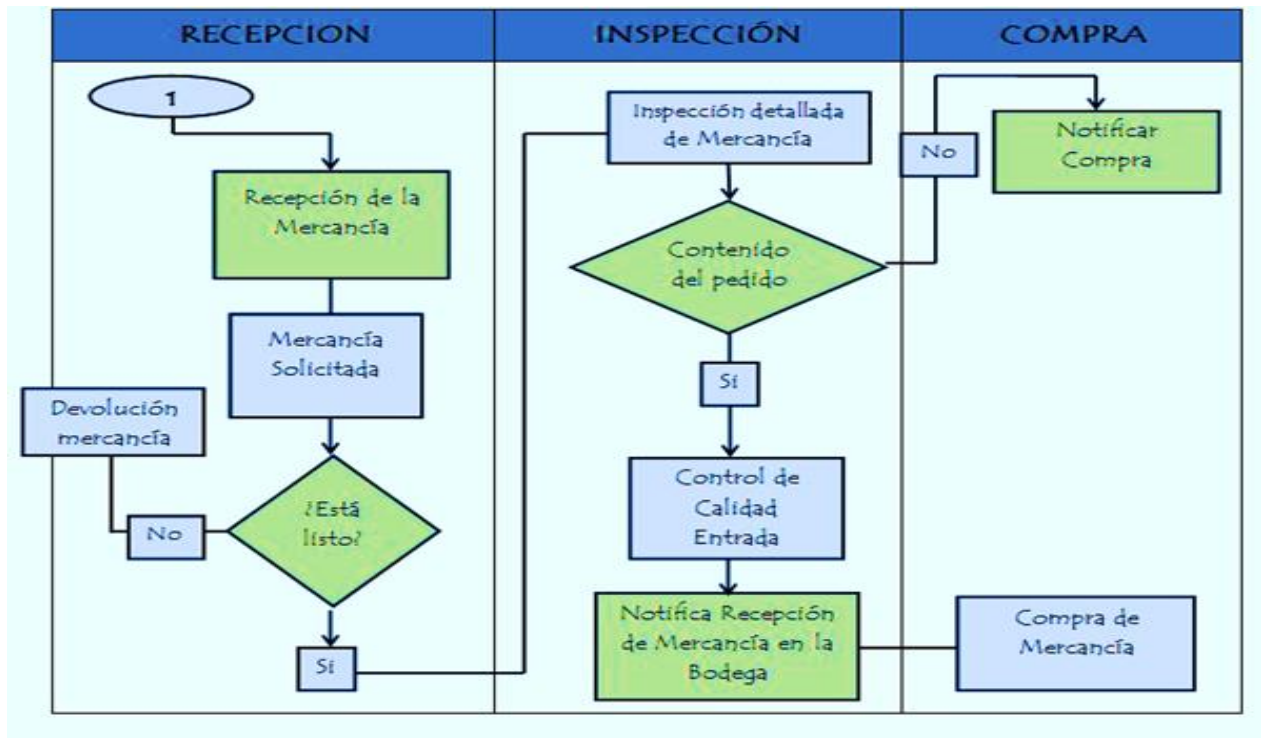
| RECEPCION | INSPECCIÓN | COMPRA |
|---|---|---|

1

Recepción de la Mercancía

Mercancía Solicitada

Devolución mercancía

No

¿Está listo?

Si

Inspección detallada de Mercancía

Contenido del pedido

Si

Control de Calidad Entrada

Notifica Recepción de Mercancía en la Bodega

No

Notificar Compra

Compra de Mercancía